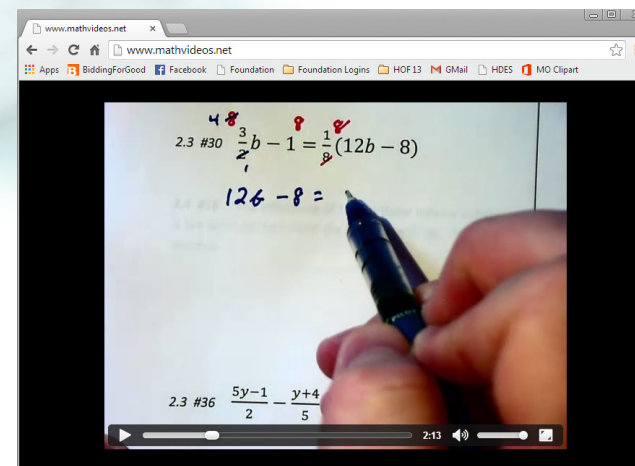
www.mathvideos.net ×

www.mathvideos.net

Apps BiddingForGood Facebook Foundation Foundation Logins HOF 13 GMail HDES MO Clipart

2.3 #30 $\frac{3}{2}b-1=\frac{1}{8}(12b-8)$

4 8 1 8 8

12b - 8 =

2.3 #36 $\frac{5y-1}{2}-\frac{y+4}{5}$

2:13